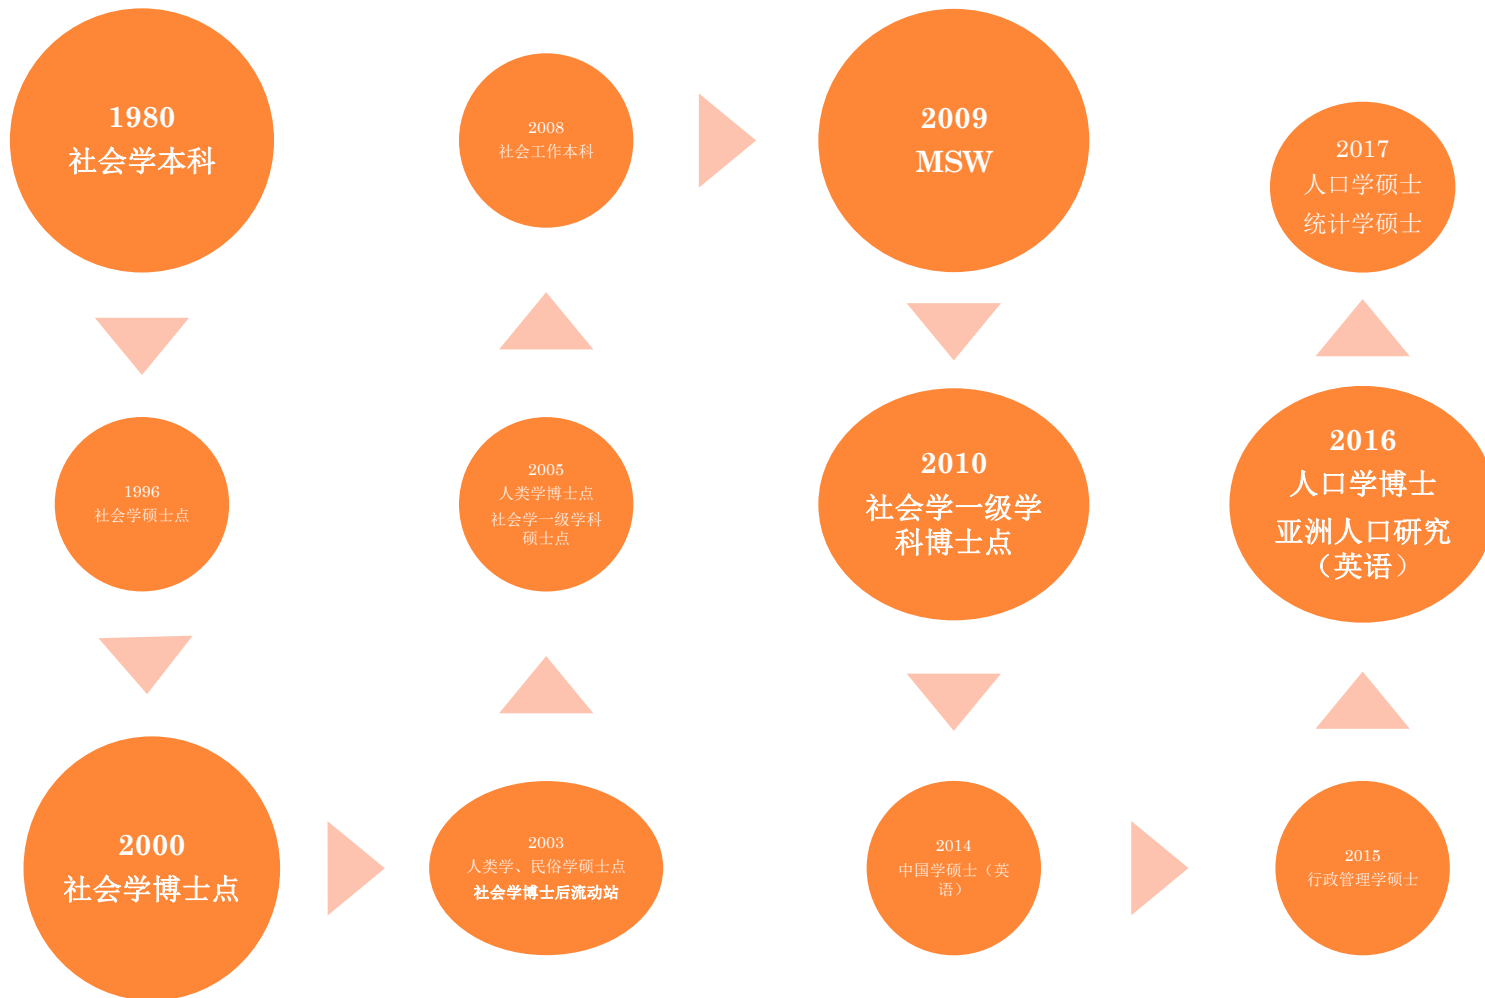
1980
社会学本科

1996
社会学硕士点

2000
社会学博士点

2003
人类学、民俗学硕士点
社会学博士后流动站

2005
人类学博士点
社会学一级学科硕士点

2008
社会工作本科

2009
MSW

2010
社会学一级学科博士点

2014
中国学硕士（英语）

2015
行政管理学硕士

2016
人口学博士
亚洲人口研究（英语）

2017
人口学硕士
统计学硕士